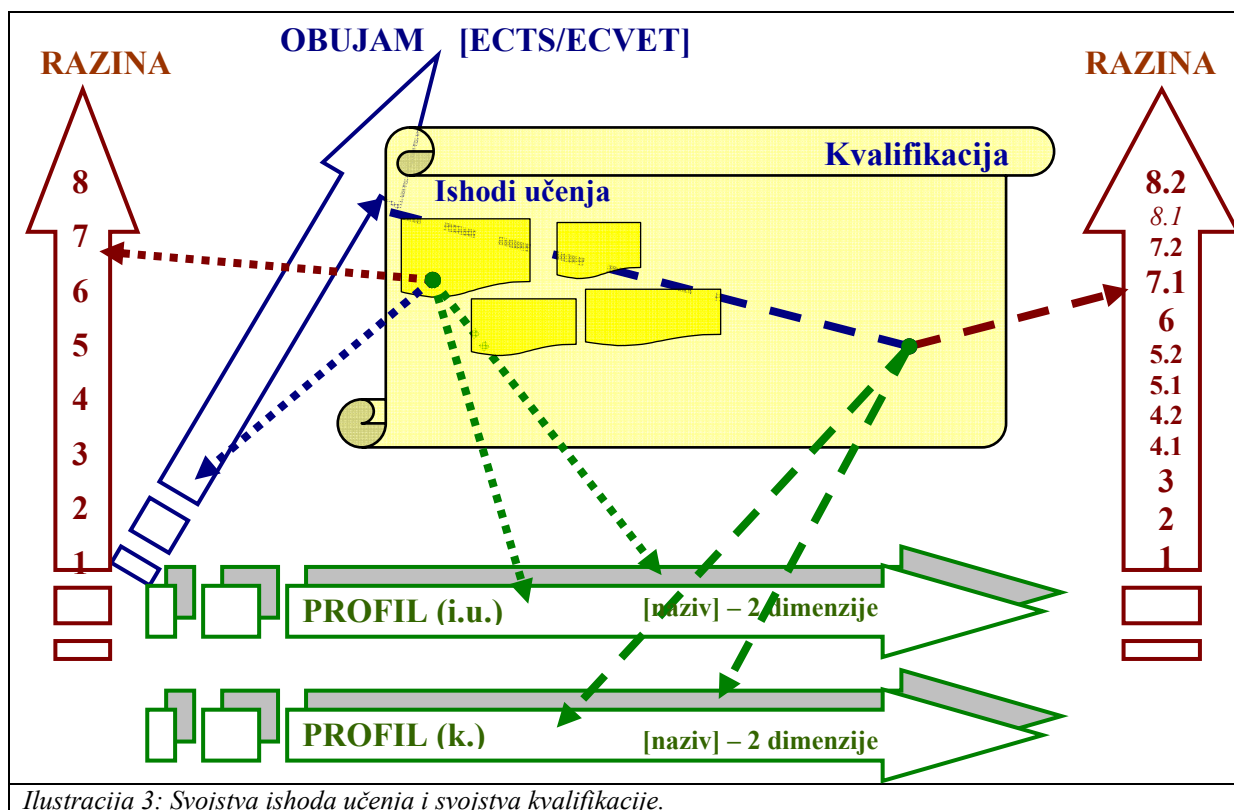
RAZINA

OBUJAM [ECTS/ECVET]

RAZINA

Kvalifikacija

Ishodi učenja

8
7
6
5
4
3
2
1

8.2
*8.1*
7.2
7.1
6
5.2
5.1
4.2
4.1
3
2
1

PROFIL (i.u.)

[naziv] – 2 dimenzije

PROFIL (k.)

[naziv] – 2 dimenzije

*Ilustracija 3: Svojstva ishoda učenja i svojstva kvalifikacije.*